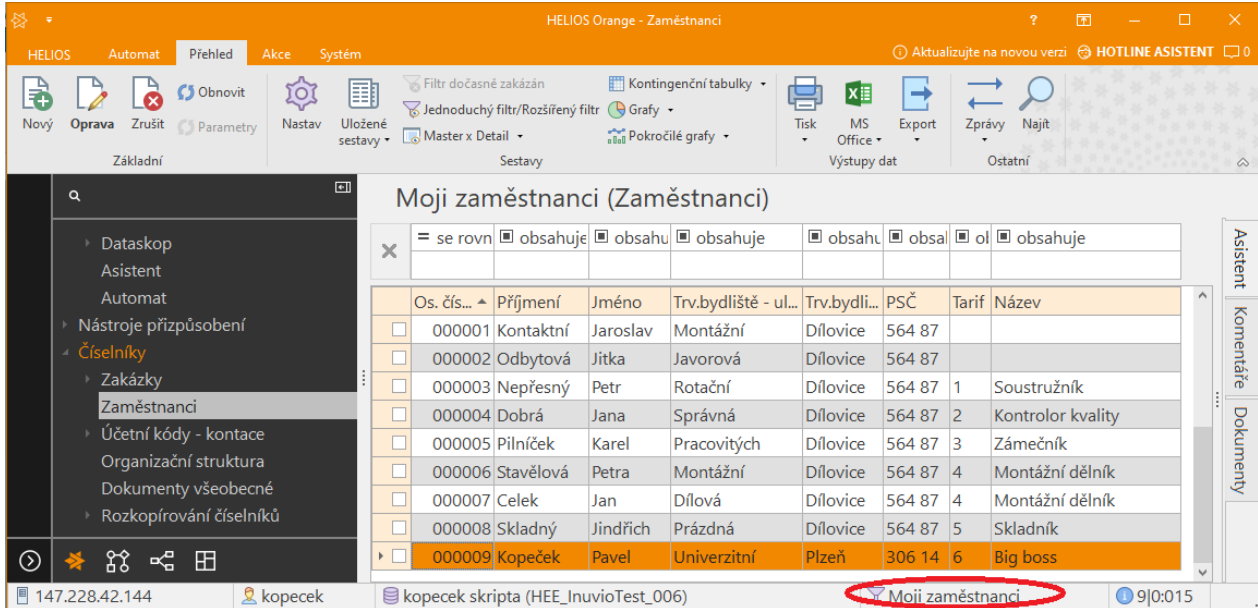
HELIOS Orange - Zaměstnanci

HELIOS Automat Přehled Akce Systém

Aktualizujte na novou verzi HOTLINE ASISTENT 0

Nový Oprava Zrušit Obnovit Parametry
Základní

Nastav Uložené sestavy Filtr dočasně zakázán Jednoduchý filtr/Rozšířený filtr Master x Detail Kontingenční tabulky Grafy Pokročilé grafy
Sestavy

Tisk MS Office Export
Výstupy dat

Zprávy Najít
Ostatní

Dataskop
Asistent
Automat
Nástroje přizpůsobení
Číselníky
Zakázky
Zaměstnanci
Účetní kódy - kontace
Organizační struktura
Dokumenty všeobecné
Rozkopírování číselníků

Moji zaměstnanci (Zaměstnanci)

= se rovn | obsahuje | obsahu | obsahuje | obsahu | obsal | ol | obsahuje

| Os. čís... | Příjmení | Jméno | Trv.bydliště - ul... | Trv.bydli... | PSČ | Tarif | Název |
|---|---|---|---|---|---|---|---|
| 000001 | Kontaktní | Jaroslav | Montážní | Dílovice | 564 87 | | |
| 000002 | Odbytová | Jitka | Javorová | Dílovice | 564 87 | | |
| 000003 | Nepřesný | Petr | Rotační | Dílovice | 564 87 | 1 | Soustružník |
| 000004 | Dobrá | Jana | Správná | Dílovice | 564 87 | 2 | Kontrolor kvality |
| 000005 | Pilníček | Karel | Pracovitých | Dílovice | 564 87 | 3 | Zámečník |
| 000006 | Stavělová | Petra | Montážní | Dílovice | 564 87 | 4 | Montážní dělník |
| 000007 | Celek | Jan | Dílová | Dílovice | 564 87 | 4 | Montážní dělník |
| 000008 | Skladný | Jindřich | Prázdná | Dílovice | 564 87 | 5 | Skladník |
| 000009 | Kopeček | Pavel | Univerzitní | Plzeň | 306 14 | 6 | Big boss |

Asistent Komentáře Dokumenty

147.228.42.144 kopecek kopecek skripta (HEE_InuvioTest_006) Moji zaměstnanci 9|0:015